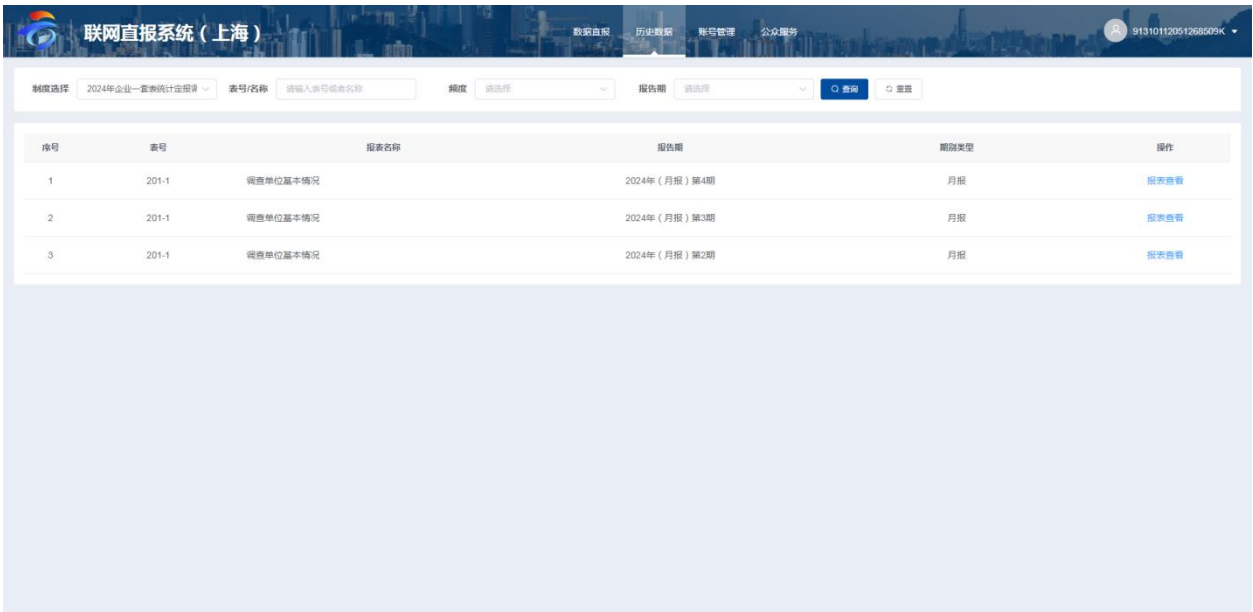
联网直报系统（上海）

数据直报 历史数据 账号管理 公众服务

91310112051268509K

制度选择 2024年企业一套表统计定报词 表号/名称 请输入表号或表名称 频度 请选择 报告期 请选择 查询 重置

| 序号 | 表号 | 报表名称 | 报告期 | 期别类型 | 操作 |
|---|---|---|---|---|---|
| 1 | 201-1 | 调查单位基本情况 | 2024年（月报）第4期 | 月报 | 报表查看 |
| 2 | 201-1 | 调查单位基本情况 | 2024年（月报）第3期 | 月报 | 报表查看 |
| 3 | 201-1 | 调查单位基本情况 | 2024年（月报）第2期 | 月报 | 报表查看 |